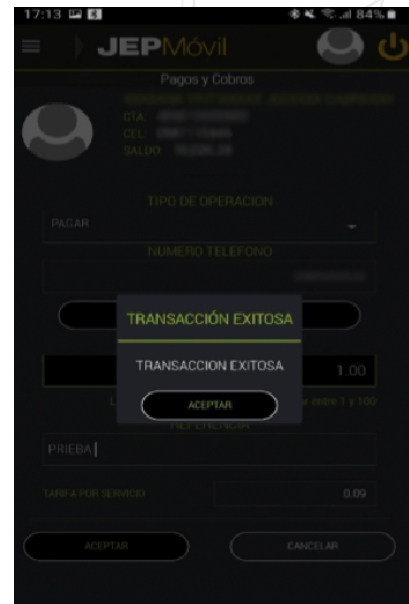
17:13

84%

JEPMóvil

Pagos y Cobros

CTA:
CEL:
SALDO:

TIPO DE OPERACION

PAGAR

NUMERO TELEFONO

TRANSACCIÓN EXITOSA

TRANSACCION EXITOSA

ACEPTAR

1.00

L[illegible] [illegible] entre 1 y 100

REFERENCIA

PRIEBA

TARIFA POR SERVICIO

0.00

ACEPTAR

CANCELAR